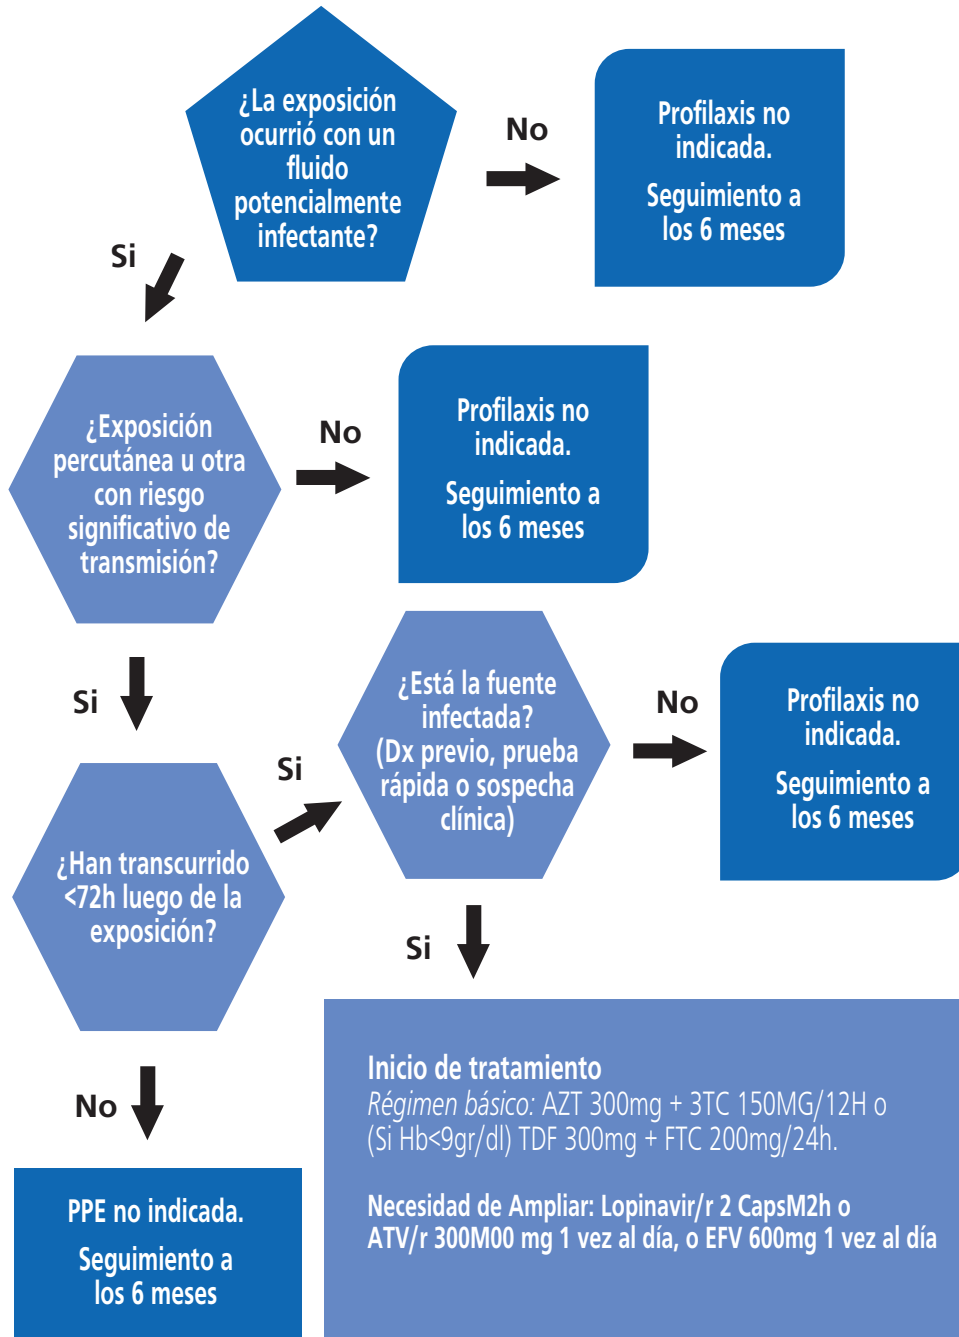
¿La exposición ocurrió con un fluido potencialmente infectante?

No

Profilaxis no indicada.

Seguimiento a los 6 meses

Si

¿Exposición percutánea u otra con riesgo significativo de transmisión?

No

Profilaxis no indicada.

Seguimiento a los 6 meses

Si

¿Han transcurrido <72h luego de la exposición?

Si

¿Está la fuente infectada? (Dx previo, prueba rápida o sospecha clínica)

No

Profilaxis no indicada.

Seguimiento a los 6 meses

Si

No

PPE no indicada.

Seguimiento a los 6 meses

Inicio de tratamiento
*Régimen básico:* AZT 300mg + 3TC 150MG/12H o (Si Hb<9gr/dl) TDF 300mg + FTC 200mg/24h.

Necesidad de Ampliar: Lopinavir/r 2 CapsM2h o ATV/r 300M00 mg 1 vez al día, o EFV 600mg 1 vez al día